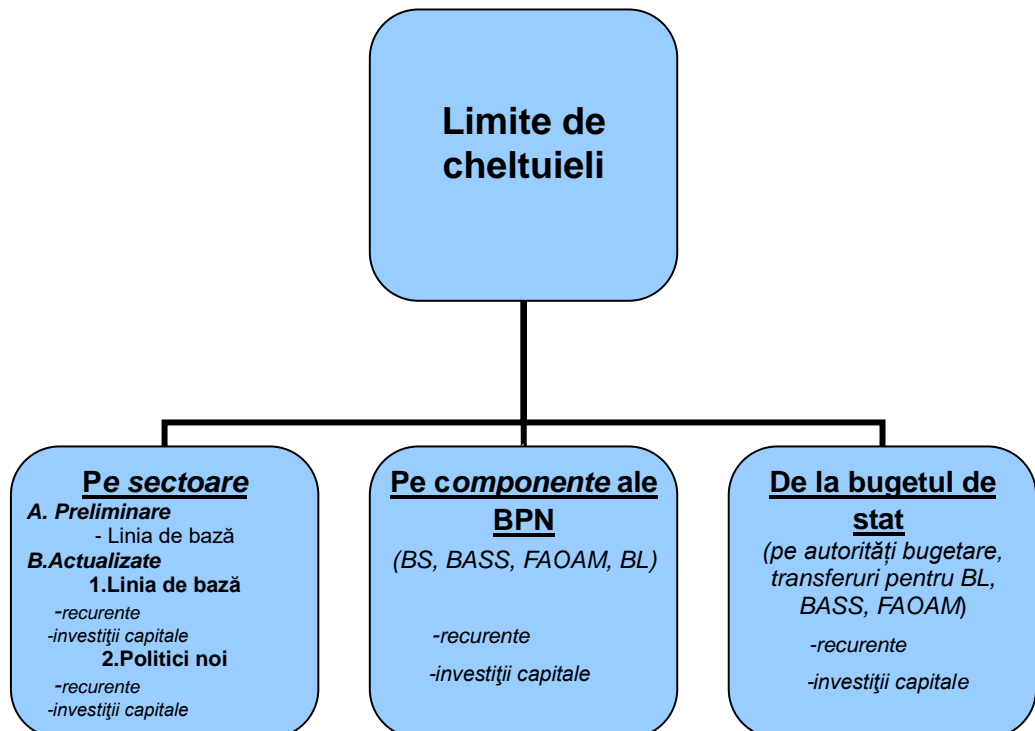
Limite de cheltuieli

Pe sectoare
A. Preliminare
- Linia de bază
B.Actualizate
1.Linia de bază
-recurente
-investiţii capitale
2.Politici noi
-recurente
-investiţii capitale

Pe componente ale BPN
(BS, BASS, FAOAM, BL)
-recurente
-investiţii capitale

De la bugetul de stat
(pe autorități bugetare, transferuri pentru BL, BASS, FAOAM)
-recurente
-investiţii capitale